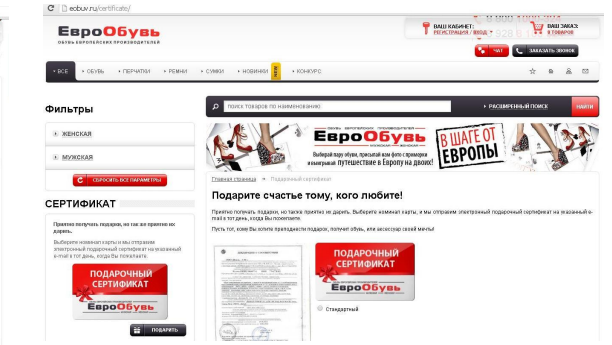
eobuv.ru/certificate/

ЕвроОбувь
ОБУВЬ ЕВРОПЕЙСКИХ ПРОИЗВОДИТЕЛЕЙ

ВАШ КАБИНЕТ
РЕГИСТРАЦИЯ / ВХОД

ВАШ ЗАКАЗ
0 ТОВАРОВ

ЧАТ
ЗАКАЗАТЬ ЗВОНОК

ВСЕ
ОБУВЬ
ПЕРЧАТКИ
РЕМНИ
СУМКИ
НОВИНКИ
КОНКУРС

Фильтры

ЖЕНСКАЯ
МУЖСКАЯ
СБРОСИТЬ ВСЕ ПАРАМЕТРЫ

СЕРТИФИКАТ

Приятно получать подарки, но так же приятно их дарить.

Выберите номинал карты и мы отправим электронный подарочный сертификат на указанный e-mail в тот день, когда Вы пожелаете.

ПОДАРОЧНЫЙ СЕРТИФИКАТ
ЕвроОбувь

ПОДАРИТЬ

поиск товаров по наименованию
РАСШИРЕННЫЙ ПОИСК
НАЙТИ

ЕвроОбувь
ОБУВЬ ЕВРОПЕЙСКИХ ПРОИЗВОДИТЕЛЕЙ
Выбирай пару обуви, присылай нам фото с примеркой и выигрывай путешествие в Европу на двоих!
В ШАГЕ ОТ ЕВРОПЫ

Главная страница » Подарочный сертификат

Подарите счастье тому, кого любите!

Приятно получать подарки, но также приятно их дарить. Выберите номинал карты, и мы отправим электронный подарочный сертификат на указанный e-mail в тот день, когда Вы пожелаете.

Пусть тот, кому Вы хотите преподнести подарок, получит обувь, или аксессуар своей мечты!

ПОДАРОЧНЫЙ СЕРТИФИКАТ
ЕвроОбувь

Стандартный